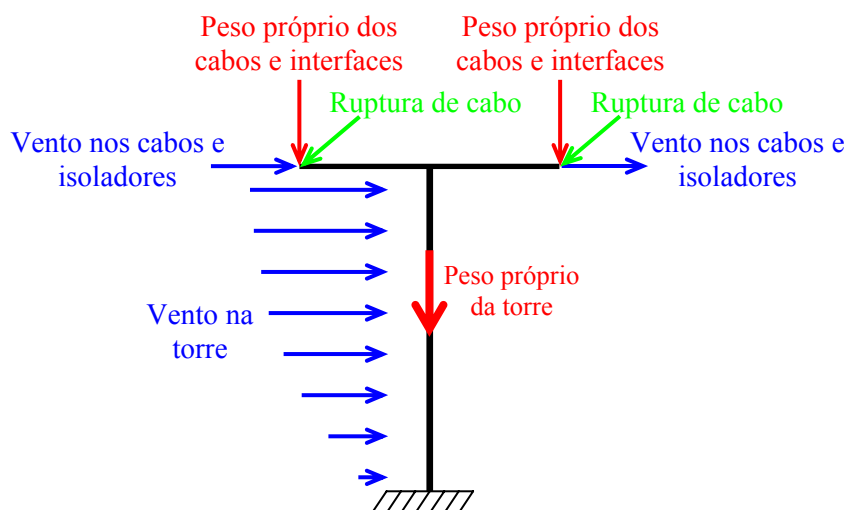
Peso próprio dos cabos e interfaces

Peso próprio dos cabos e interfaces

Ruptura de cabo

Ruptura de cabo

Vento nos cabos e isoladores

Vento nos cabos e isoladores

Peso próprio da torre

Vento na torre